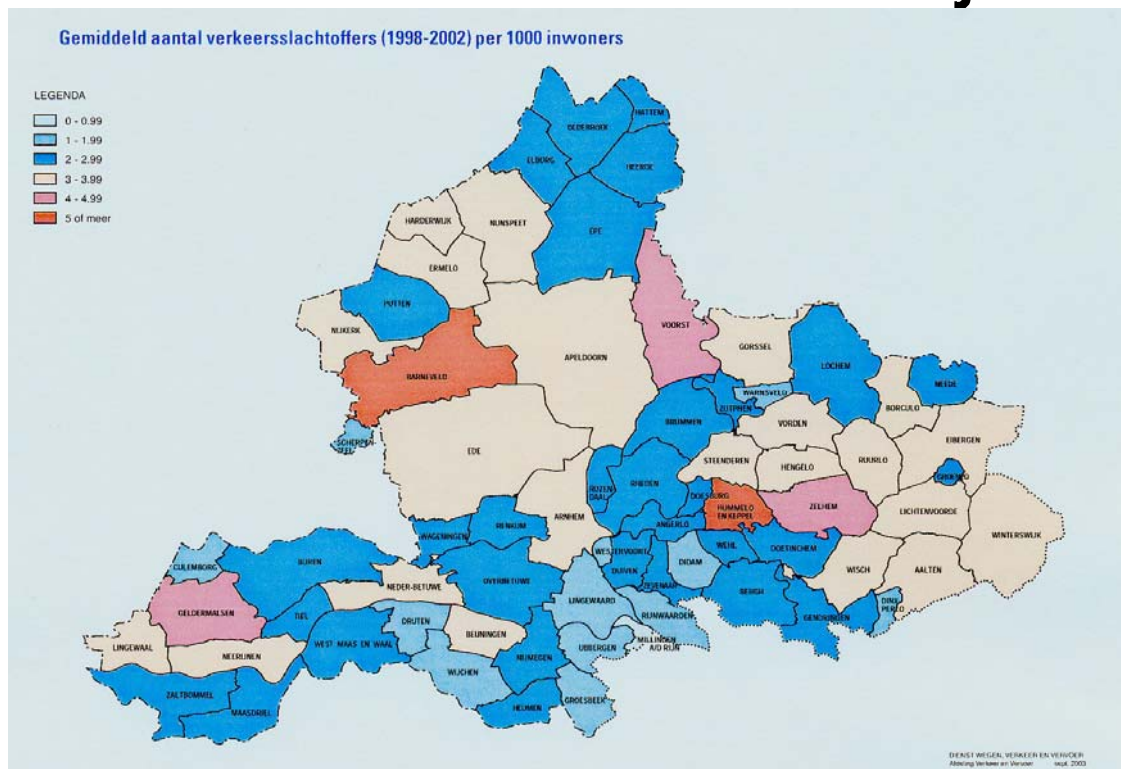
Gemiddeld aantal verkeersslachtoffers (1998-2002) per 1000 inwoners

LEGENDA
0 - 0.99
1 - 1.99
2 - 2.99
3 - 3.99
4 - 4.99
5 of meer

HATTEM
OLDEBROEK
ELBURG
HEERDE
EPE
HARDERWIJK
NUNSPEET
ERMELO
PUTTEN
NIJKERK
VOORST
BARNEVELD
APELDOORN
GORSSEL
LOCHEM
NEEDE
WARNSVELD
ZUTPHEN
BRUMMEN
VORDEN
BORCULO
SCHERPENZEEL
EDE
EIBERGEN
RUURLO
HENGELO
STEENDEREN
GROENLO
ROZENDAAL
RHEDEN
DOESBURG
HUMMELO EN KEPPEL
ZELHEM
LICHTENVOORDE
WINTERSWIJK
ARNHEM
RENKUM
WAGENINGEN
ANGERLO
WESTERVOORT
WEHL
DOETINCHEM
DUIVEN
ZEVENAAR
DIDAM
WISCH
AALTEN
CULEMBORG
BUREN
NEDER-BETUWE
OVERBETUWE
LINGEWAARD
BERGH
GENDRINGEN
DINXPERLO
GELDERMALSEN
TIEL
RIJNWAARDEN
DRUTEN
BEUNINGEN
LINGEWAAL
NEERIJNEN
WEST MAAS EN WAAL
MILLINGEN A/D RIJN
UBBERGEN
WIJCHEN
NIJMEGEN
ZALTBOMMEL
MAASDRIEL
HEUMEN
GROESBEEK

DIENST WEGEN, VERKEER EN VERVOER
Afdeling Verkeer en Vervoer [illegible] 2003